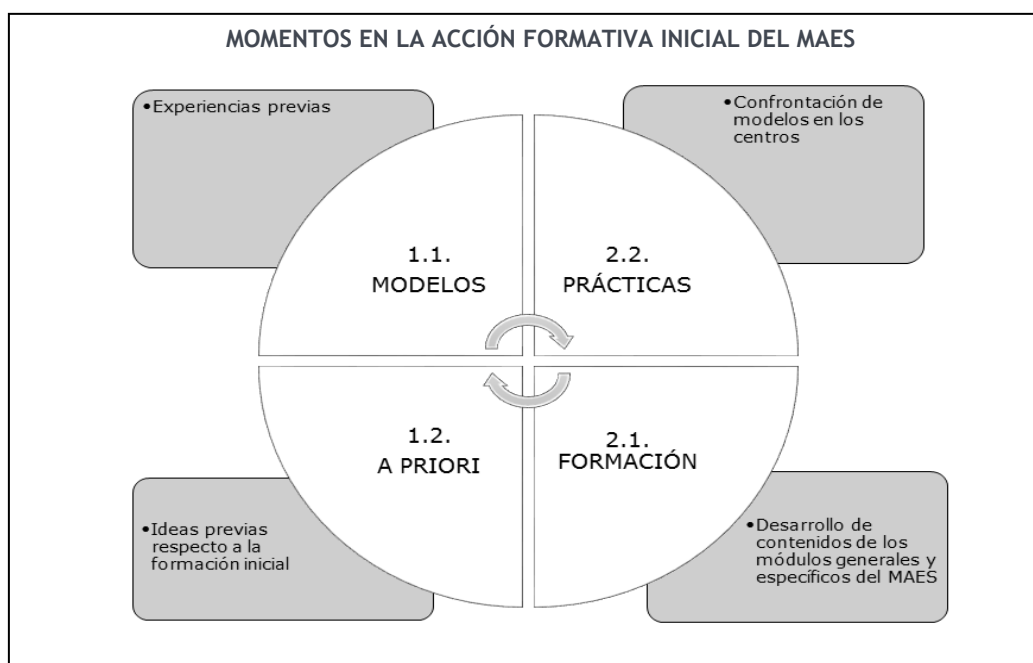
MOMENTOS EN LA ACCIÓN FORMATIVA INICIAL DEL MAES

•Experiencias previas

•Confrontación de modelos en los centros

1.1.
MODELOS

2.2.
PRÁCTICAS

1.2.
A PRIORI

2.1.
FORMACIÓN

•Ideas previas respecto a la formación inicial

•Desarrollo de contenidos de los módulos generales y específicos del MAES